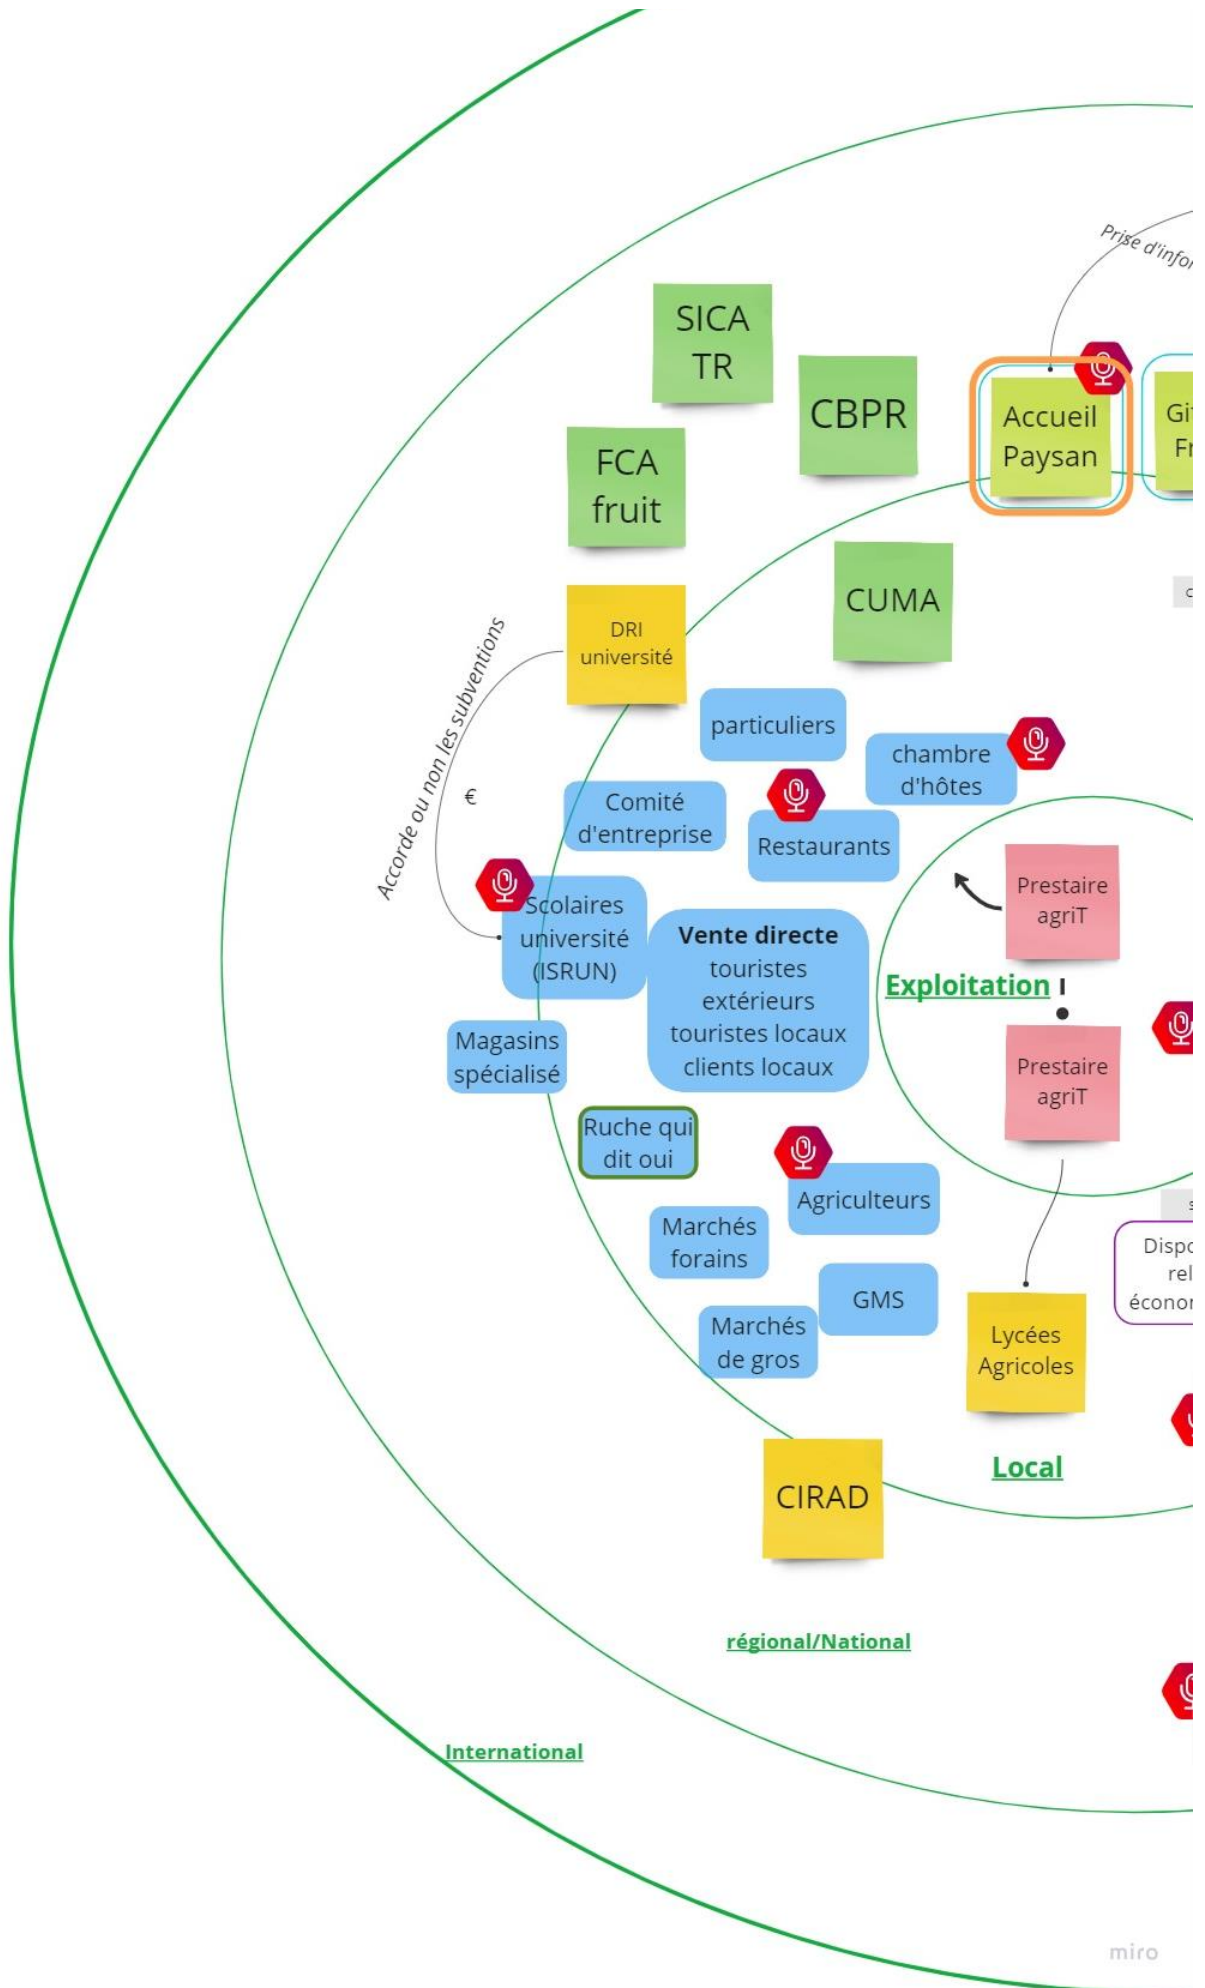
Prise d'infor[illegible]

SICA TR

CBPR

Accueil Paysan

Gi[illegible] Fr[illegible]

FCA fruit

CUMA

Accorde ou non les subventions

€

DRI université

particuliers

chambre d'hôtes

Comité d'entreprise

Restaurants

Prestaire agriT

Scolaires université (ISRUN)

Vente directe touristes extérieurs touristes locaux clients locaux

Exploitation

Magasins spécialisé

Prestaire agriT

Ruche qui dit oui

Agriculteurs

Marchés forains

Dispo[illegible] rel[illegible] économ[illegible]

GMS

Marchés de gros

Lycées Agricoles

Local

CIRAD

régional/National

International

miro